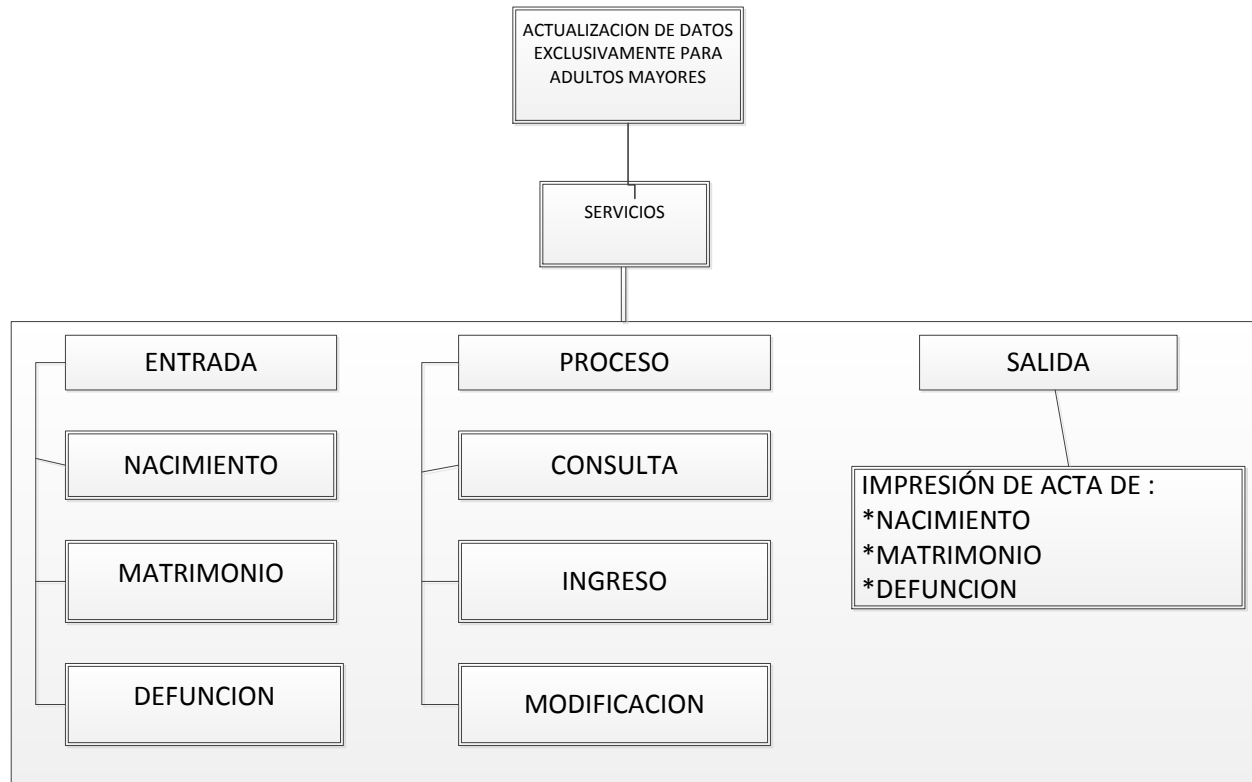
ACTUALIZACION DE DATOS EXCLUSIVAMENTE PARA ADULTOS MAYORES

SERVICIOS

ENTRADA

NACIMIENTO

MATRIMONIO

DEFUNCION

PROCESO

CONSULTA

INGRESO

MODIFICACION

SALIDA

IMPRESIÓN DE ACTA DE :
*NACIMIENTO
*MATRIMONIO
*DEFUNCION